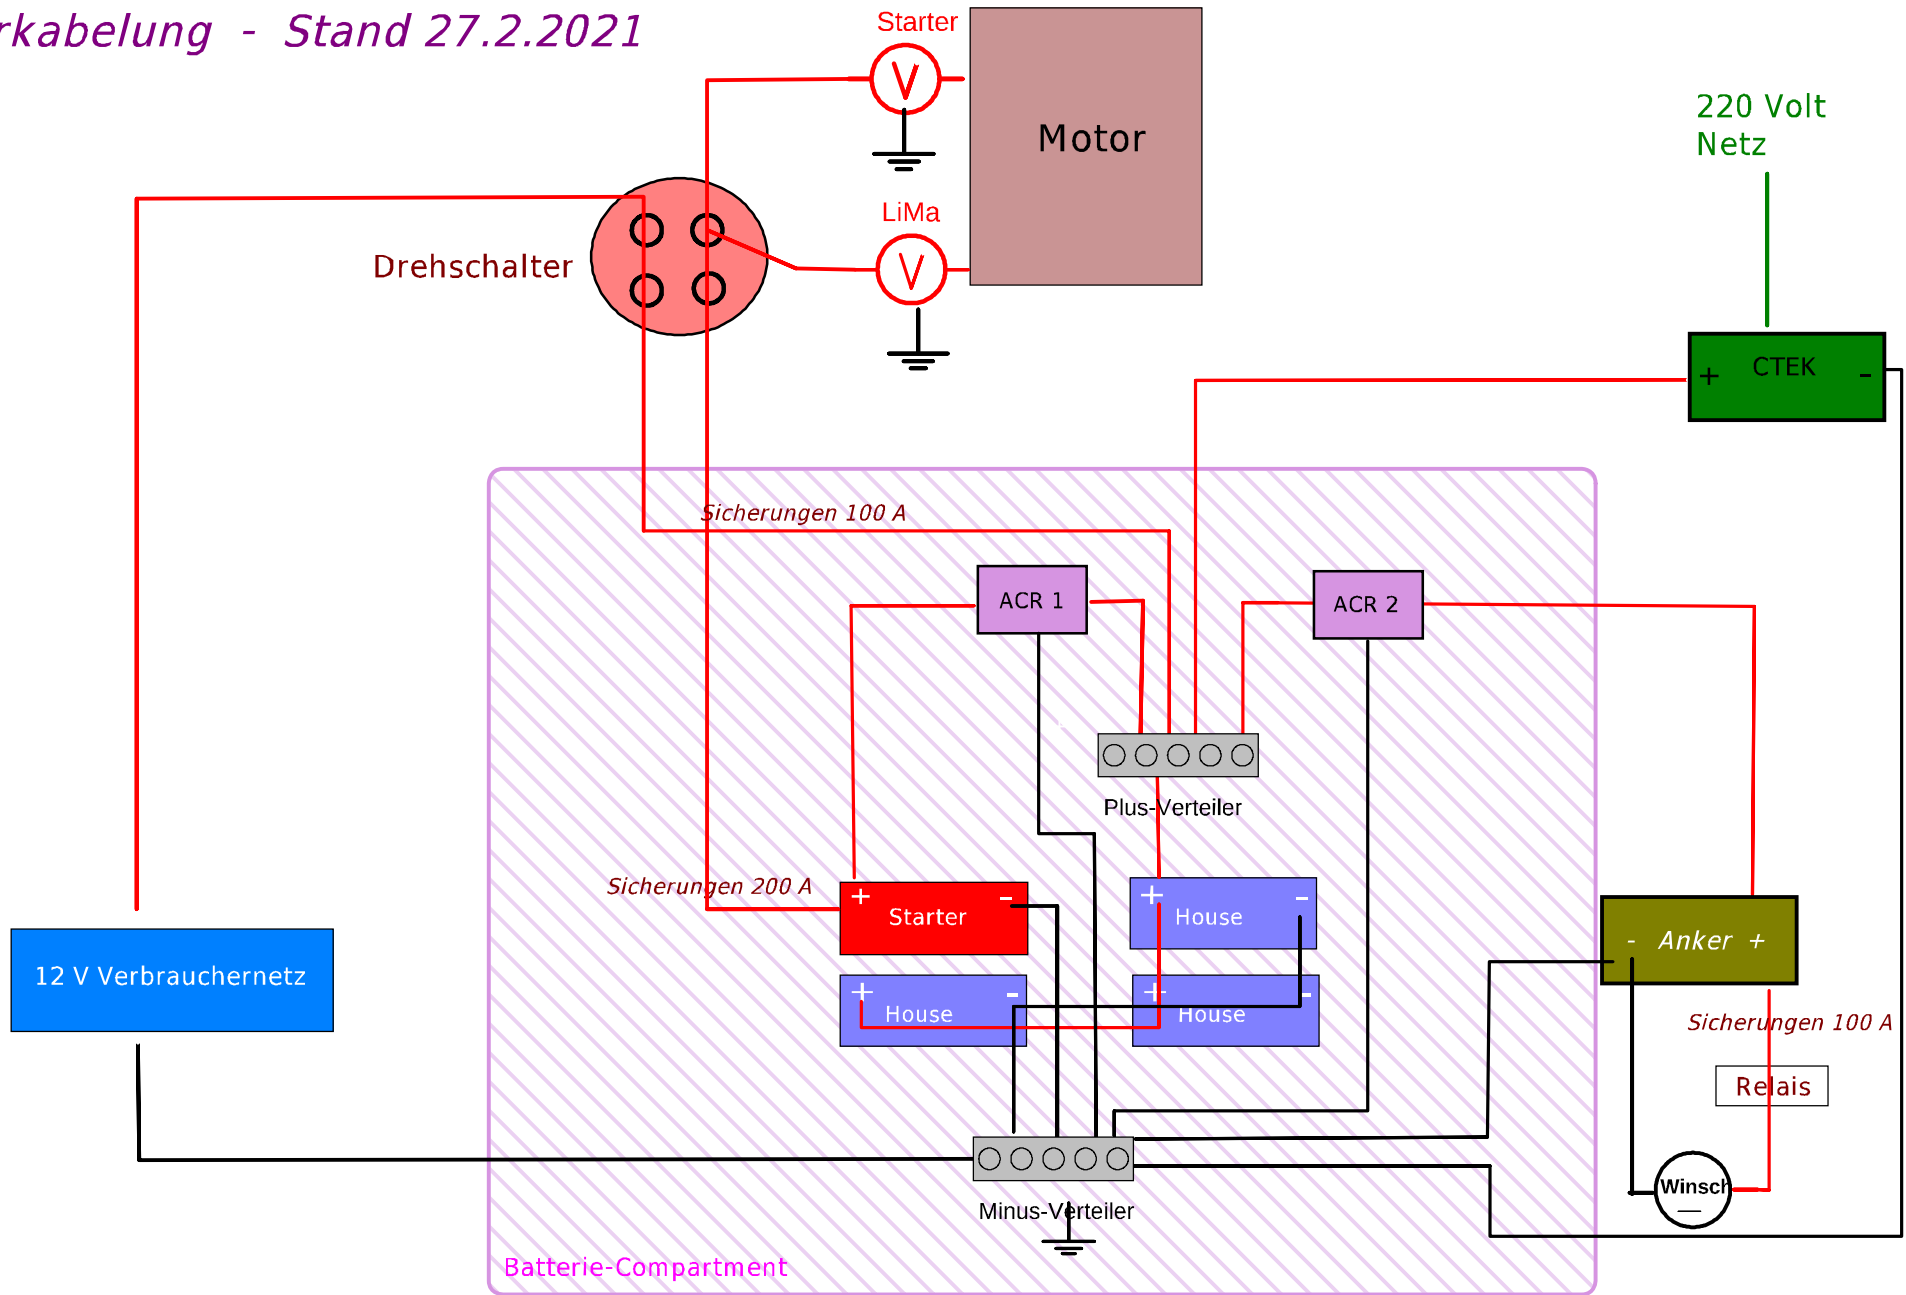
rkabelung - Stand 27.2.2021

Starter
V
Motor
LiMa
V
Drehschalter
220 Volt
Netz
+ CTEK -
Sicherungen 100 A
ACR 1
ACR 2
Plus-Verteiler
Sicherungen 200 A
+ Starter -
+ House -
+ House -
+ House -
12 V Verbrauchernetz
- Anker +
Sicherungen 100 A
Relais
Winsch
Minus-Verteiler
Batterie-Compartment